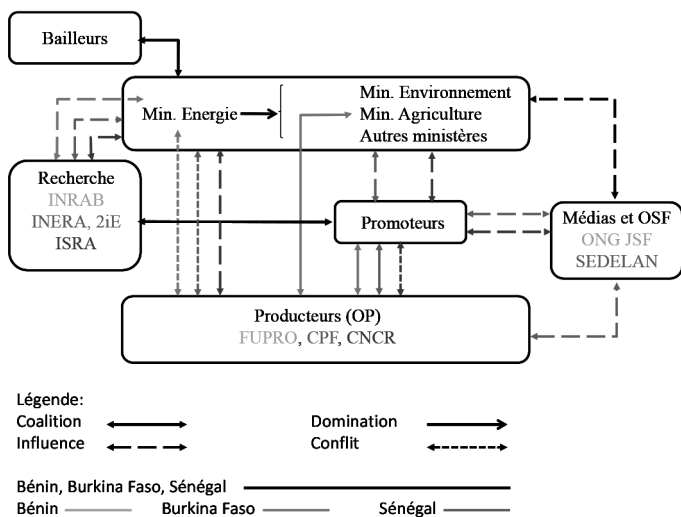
Bailleurs

Min. Energie

Min. Environnement
Min. Agriculture
Autres ministères

Recherche
INRAB
INERA, 2iE
ISRA

Promoteurs

Médias et OSF
ONG JSF
SEDELAN

Producteurs (OP)
FUPRO, CPF, CNCR

Légende:
Coalition
Influence
Domination
Conflit

Bénin, Burkina Faso, Sénégal
Bénin
Burkina Faso
Sénégal